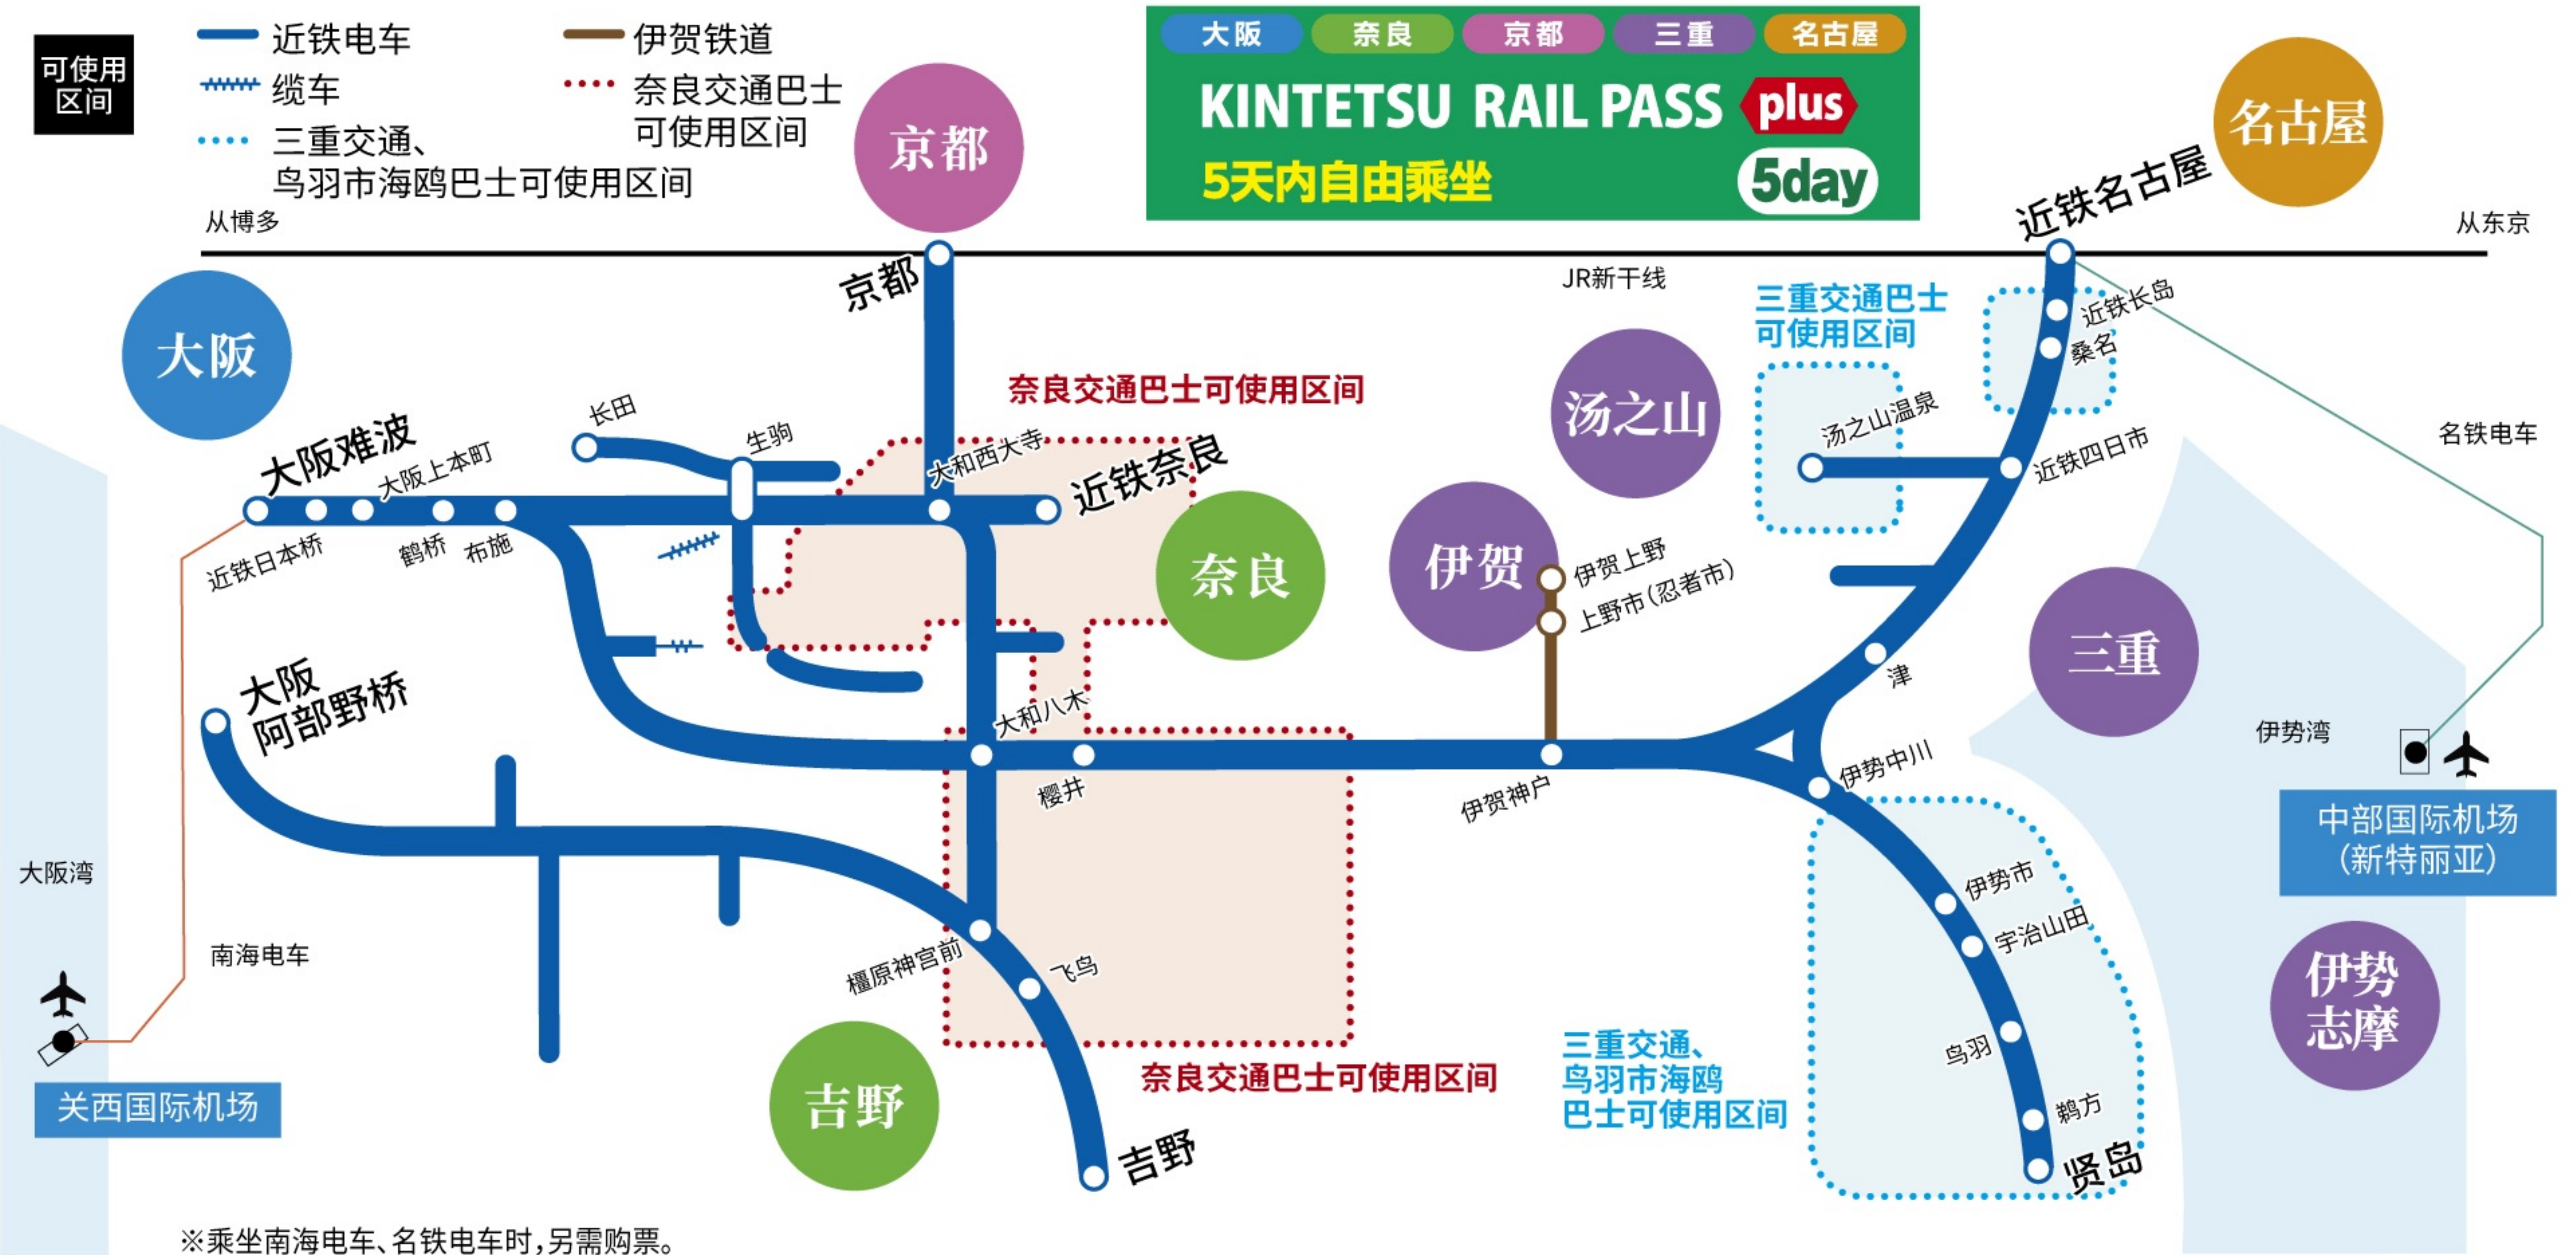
可使用区间

近铁电车
缆车
三重交通、鸟羽市海鸥巴士可使用区间
伊贺铁道
奈良交通巴士可使用区间

大阪 奈良 京都 三重 名古屋
KINTETSU RAIL PASS plus
5天内自由乘坐 5day

京都
名古屋
从博多
从东京
JR新干线
近铁名古屋
京都
大阪
三重交通巴士可使用区间
近铁长岛
桑名
奈良交通巴士可使用区间
汤之山
汤之山温泉
近铁四日市
名铁电车
长田
生驹
大和西大寺
近铁奈良
大阪难波
大阪上本町
近铁日本桥
鹤桥
布施
奈良
伊贺
伊贺上野
上野市(忍者市)
三重
大阪阿部野桥
大和八木
津
伊势湾
樱井
伊贺神户
伊势中川
中部国际机场(新特丽亚)
大阪湾
伊势市
宇治山田
南海电车
橿原神宫前
飞鸟
伊势志摩
鸟羽
鹈方
吉野
奈良交通巴士可使用区间
三重交通、鸟羽市海鸥巴士可使用区间
关西国际机场
吉野
贤岛
※乘坐南海电车、名铁电车时,另需购票。